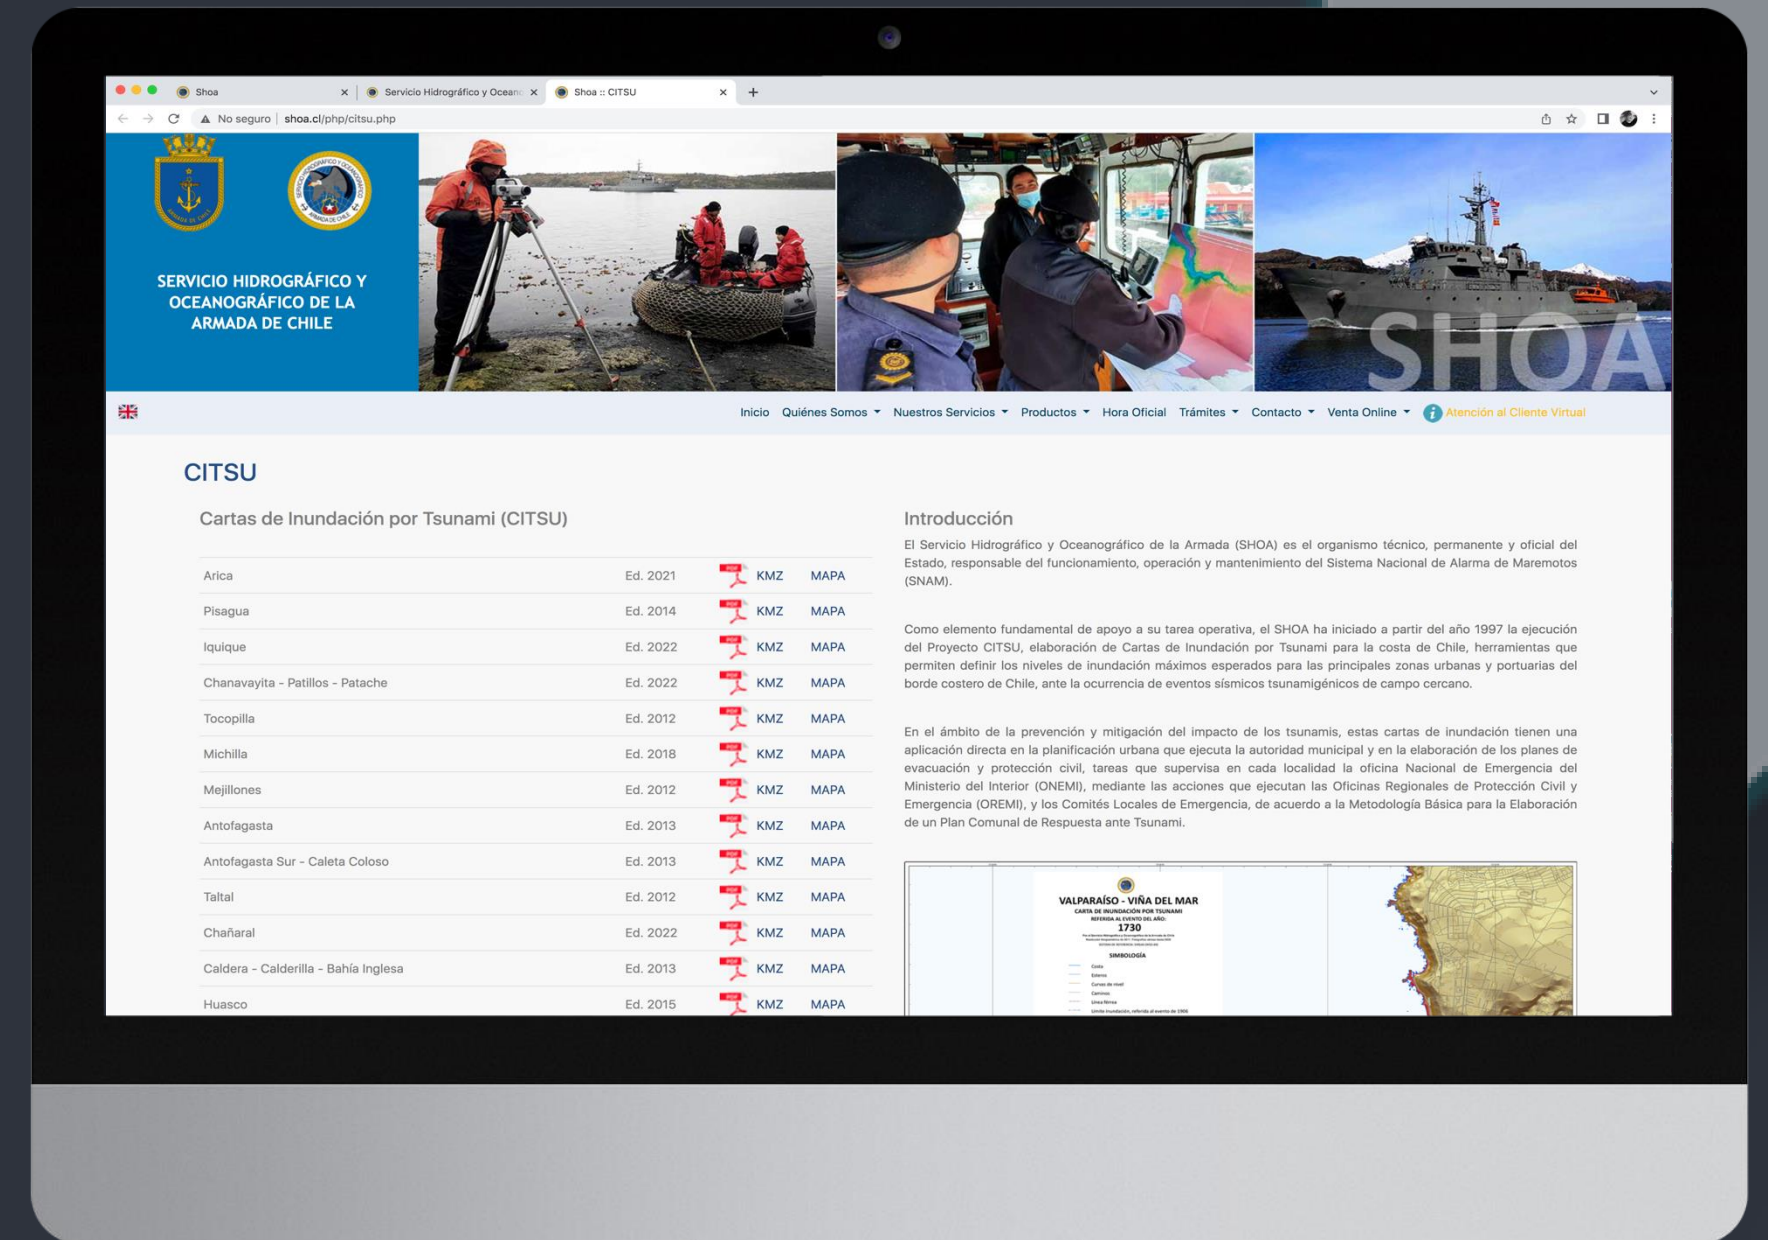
Shoa
Servicio Hidrográfico y Oceano
Shoa :: CITSU

No seguro | shoa.cl/php/citsu.php

SERVICIO HIDROGRÁFICO Y OCEANOGRÁFICO DE LA ARMADA DE CHILE

SHOA

Inicio Quiénes Somos Nuestros Servicios Productos Hora Oficial Trámites Contacto Venta Online Atención al Cliente Virtual

CITSU

Cartas de Inundación por Tsunami (CITSU)

| | | | | |
|---|---|---|---|---|
| Arica | Ed. 2021 | PDF | KMZ | MAPA |
| Pisagua | Ed. 2014 | PDF | KMZ | MAPA |
| Iquique | Ed. 2022 | PDF | KMZ | MAPA |
| Chanavayita - Patillos - Patache | Ed. 2022 | PDF | KMZ | MAPA |
| Tocopilla | Ed. 2012 | PDF | KMZ | MAPA |
| Michilla | Ed. 2018 | PDF | KMZ | MAPA |
| Mejillones | Ed. 2012 | PDF | KMZ | MAPA |
| Antofagasta | Ed. 2013 | PDF | KMZ | MAPA |
| Antofagasta Sur - Caleta Coloso | Ed. 2013 | PDF | KMZ | MAPA |
| Taltal | Ed. 2012 | PDF | KMZ | MAPA |
| Chañaral | Ed. 2022 | PDF | KMZ | MAPA |
| Caldera - Calderilla - Bahía Inglesa | Ed. 2013 | PDF | KMZ | MAPA |
| Huasco | Ed. 2015 | PDF | KMZ | MAPA |

Introducción

El Servicio Hidrográfico y Oceanográfico de la Armada (SHOA) es el organismo técnico, permanente y oficial del Estado, responsable del funcionamiento, operación y mantenimiento del Sistema Nacional de Alarma de Maremotos (SNAM).

Como elemento fundamental de apoyo a su tarea operativa, el SHOA ha iniciado a partir del año 1997 la ejecución del Proyecto CITSU, elaboración de Cartas de Inundación por Tsunami para la costa de Chile, herramientas que permiten definir los niveles de inundación máximos esperados para las principales zonas urbanas y portuarias del borde costero de Chile, ante la ocurrencia de eventos sísmicos tsunamigénicos de campo cercano.

En el ámbito de la prevención y mitigación del impacto de los tsunamis, estas cartas de inundación tienen una aplicación directa en la planificación urbana que ejecuta la autoridad municipal y en la elaboración de los planes de evacuación y protección civil, tareas que supervisa en cada localidad la oficina Nacional de Emergencia del Ministerio del Interior (ONEMI), mediante las acciones que ejecutan las Oficinas Regionales de Protección Civil y Emergencia (OREMI), y los Comités Locales de Emergencia, de acuerdo a la Metodología Básica para la Elaboración de un Plan Comunal de Respuesta ante Tsunami.

VALPARAÍSO - VIÑA DEL MAR
CARTA DE INUNDACIÓN POR TSUNAMI
REFERIDA AL EVENTO DEL AÑO:
1730
SIMBOLOGÍA
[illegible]